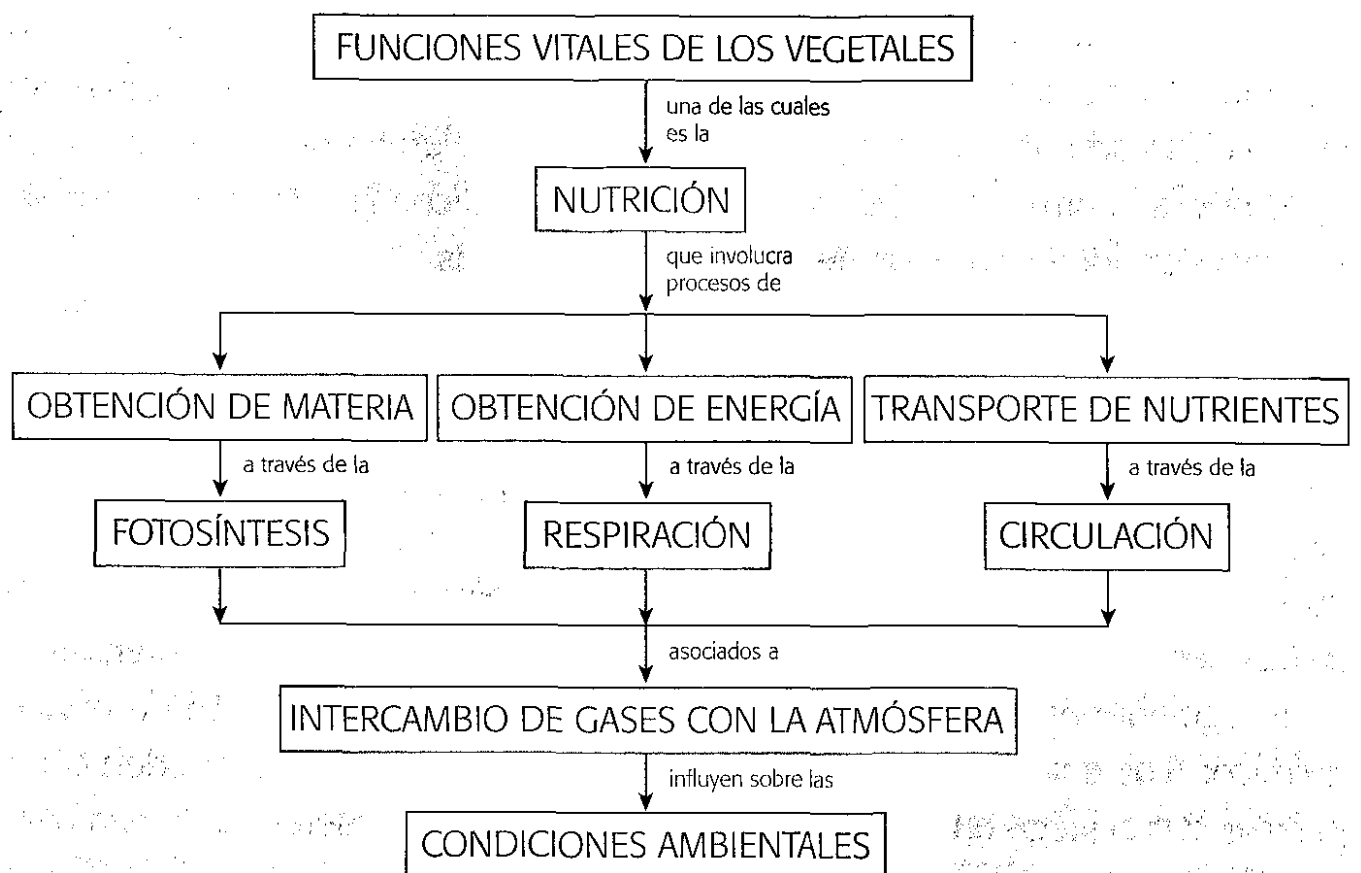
FUNCIONES VITALES DE LOS VEGETALES

una de las cuales es la

NUTRICIÓN

que involucra procesos de

OBTENCIÓN DE MATERIA

OBTENCIÓN DE ENERGÍA

TRANSPORTE DE NUTRIENTES

a través de la

a través de la

a través de la

FOTOSÍNTESIS

RESPIRACIÓN

CIRCULACIÓN

asociados a

INTERCAMBIO DE GASES CON LA ATMÓSFERA

influyen sobre las

CONDICIONES AMBIENTALES